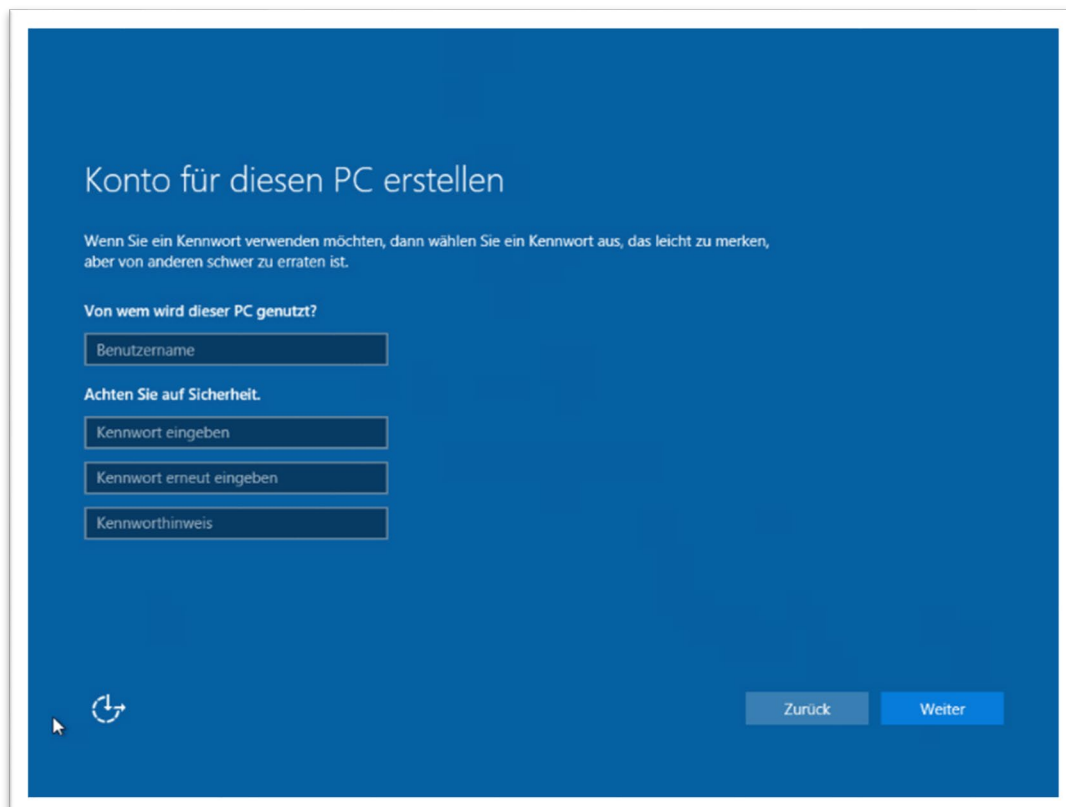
Konto für diesen PC erstellen

Wenn Sie ein Kennwort verwenden möchten, dann wählen Sie ein Kennwort aus, das leicht zu merken, aber von anderen schwer zu erraten ist.

Von wem wird dieser PC genutzt?

Benutzername

Achten Sie auf Sicherheit.

Kennwort eingeben

Kennwort erneut eingeben

Kennworthinweis

Zurück

Weiter